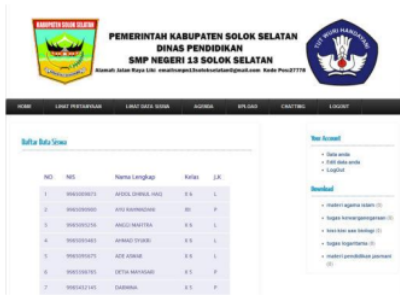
KABUPATEN SOLOK SELATAN

PEMERINTAH KABUPATEN SOLOK SELATAN
DINAS PENDIDIKAN
SMP NEGERI 13 SOLOK SELATAN
Alamat: Jalan Raya Liki email:smpn13solokselatan@gmail.com Kode Pos:27778

TUT WURI HANDAYANI

HOME | LIHAT PRESTASI | LIHAT DATA SISWA | AGENDA | UPLOAD | CHATTING | LOGOUT

Daftar Data Siswa

| NO | NIS | Nama Lengkap | Kelas | J.K |
|---|---|---|---|---|
| 1 | 9983393671 | AFDOL GHINUL HAQ | X A | L |
| 2 | 9983393900 | AYU RAHMADANI | XB | P |
| 3 | 9983393216 | ANGGI MAITRA | X B | L |
| 4 | 9983393463 | AHMAD SYUKRI | X B | L |
| 5 | 9983393671 | ADE ASWAR | X B | L |
| 6 | 9983398785 | DETIA MAYASARI | X C | P |
| 7 | 9983452145 | DARMINA | X C | P |

Your Account
• Data anda
• Edit data anda
• Logout

Download
• materi agama islam (1)
• tugas kewarganegaraan (1)
• kisi-kisi uas biologi (1)
• tugas logaritama (1)
• materi pendidikan jasmani (1)